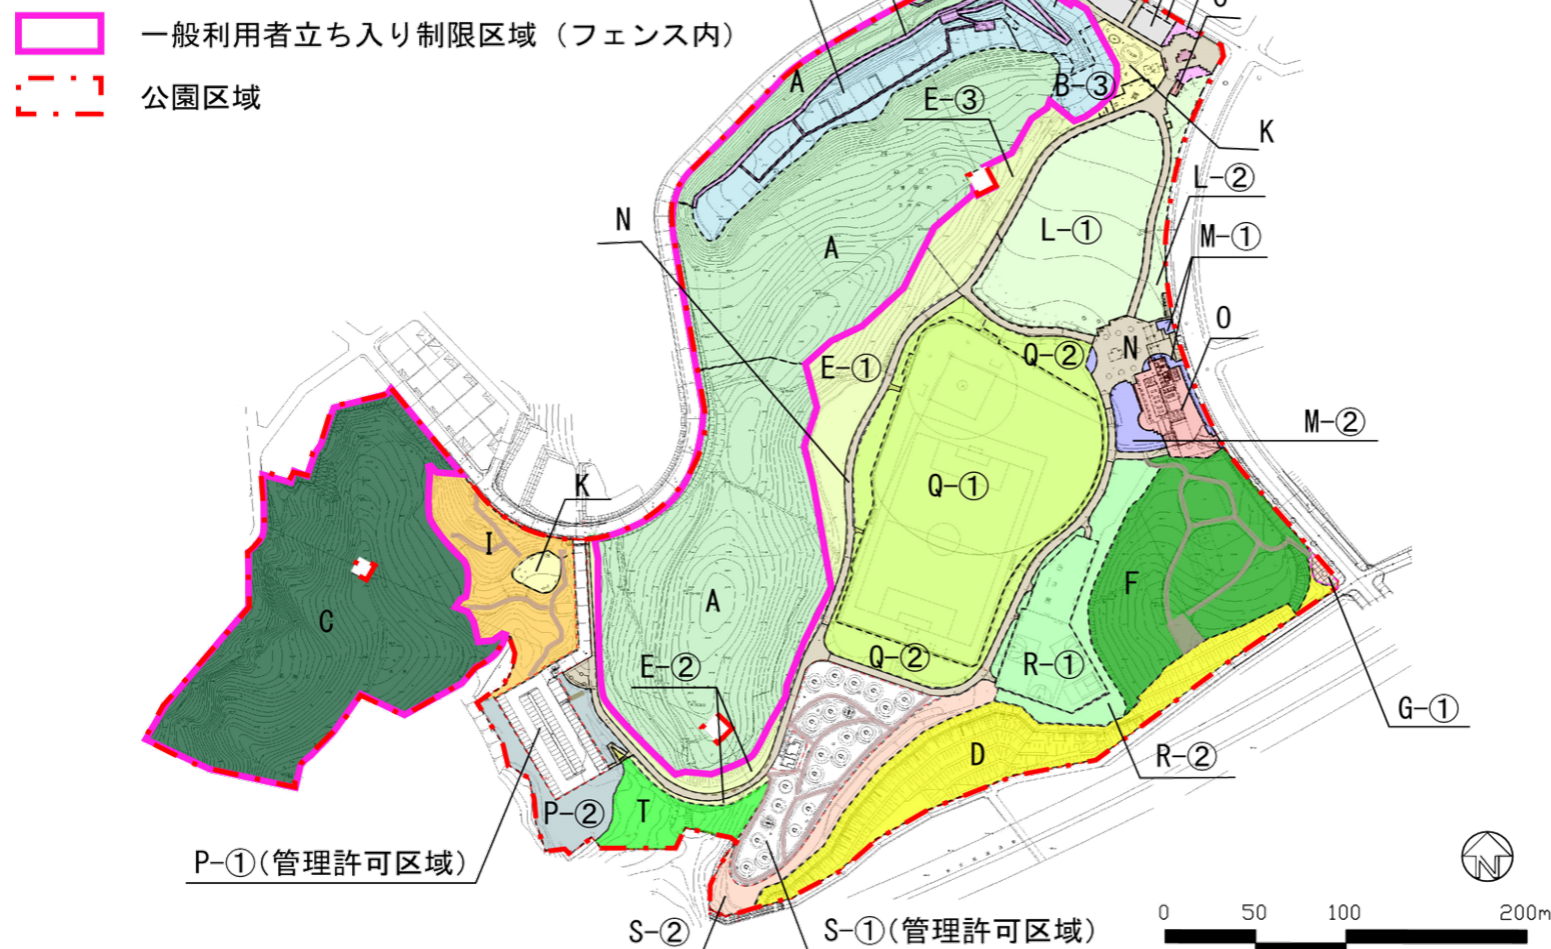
一般利用者立ち入り制限区域（フェンス内）

公園区域

A

B-③

E-③

K

L-②

L-①

M-①

N

A

O

Q-②

N

E-①

M-②

Q-①

K

I

F

C

A

E-②

Q-②

R-①

G-①

D

R-②

P-②

T

P-①(管理許可区域)

S-②

S-①(管理許可区域)

0 50 100 200m